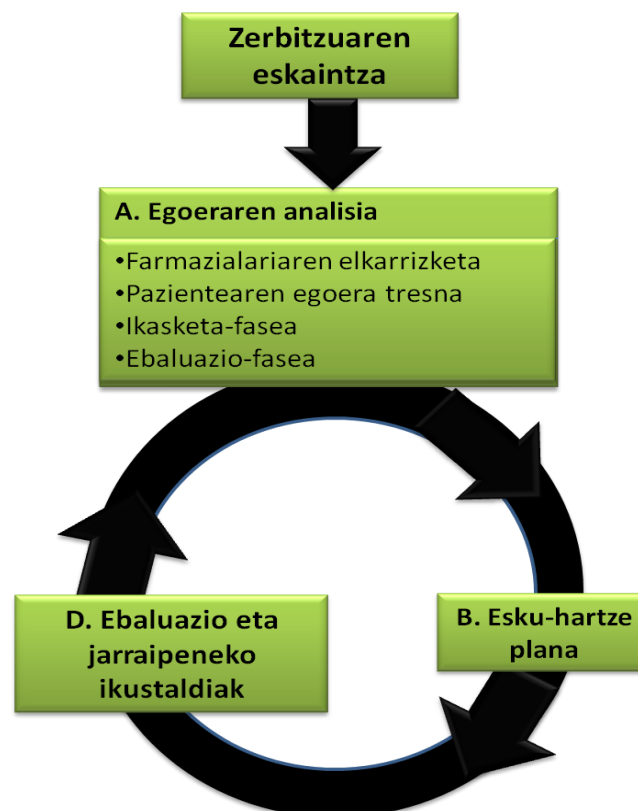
Zerbitzuaren eskaintza

A. Egoeraren analisia

•Farmazialariaren elkarrizketa
•Pazientearen egoera tresna
•Ikasketa-fasea
•Ebaluazio-fasea

B. Esku-hartze plana

D. Ebaluazio eta jarraipeneko ikustaldiak